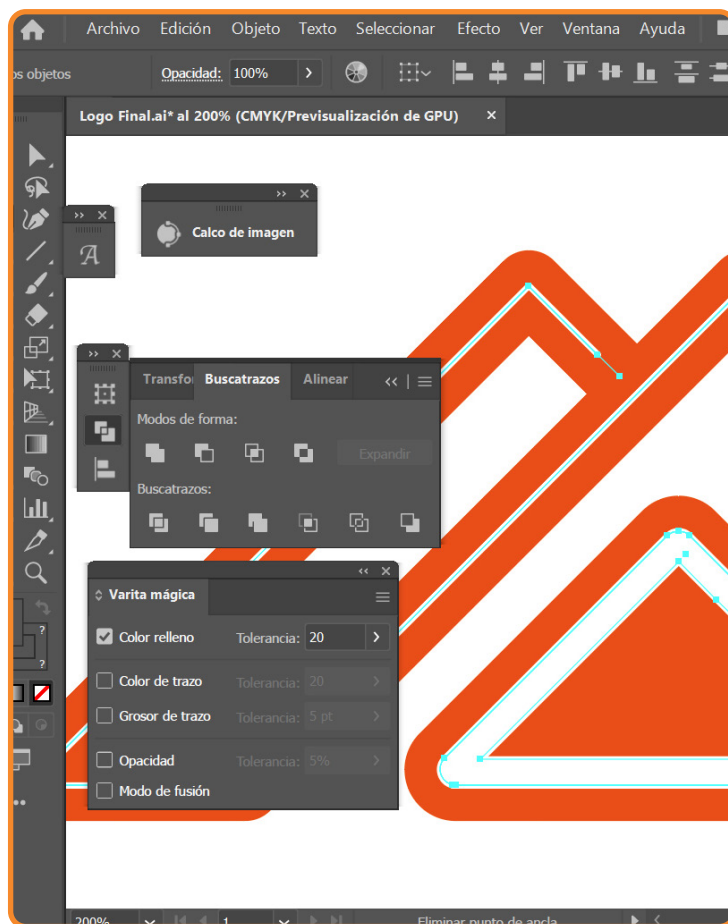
Archivo Edición Objeto Texto Seleccionar Efecto Ver Ventana Ayuda

os objetos Opacidad: 100%

Logo Final.ai* al 200% (CMYK/Previsualización de GPU) ×

Calco de imagen

Transfor Buscatrazos Alinear

Modos de forma:

Expandir

Buscatrazos:

Varita mágica

Color relleno Tolerancia: 20

Color de trazo Tolerancia: 20

Grosor de trazo Tolerancia: 5 pt

Opacidad Tolerancia: 5%

Modo de fusión

200% 1 Eliminar punto de ancla